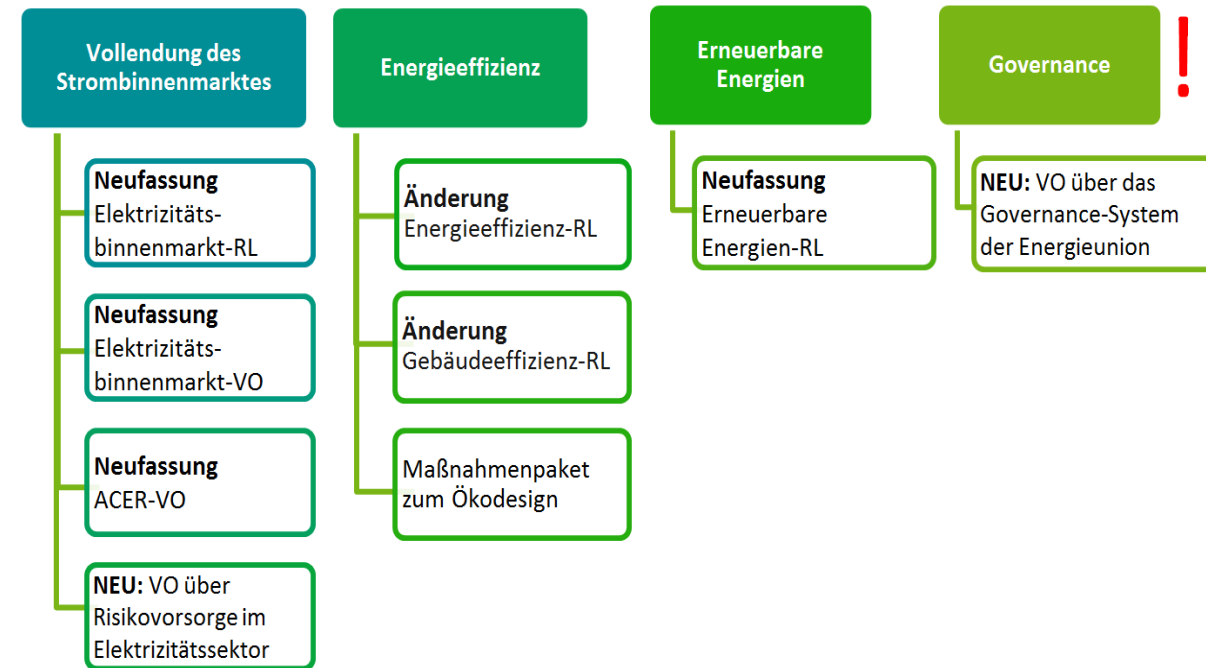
Vollendung des Strombinnenmarktes

Neufassung Elektrizitätsbinnenmarkt-RL

Neufassung Elektrizitätsbinnenmarkt-VO

Neufassung ACER-VO

NEU: VO über Risikovorsorge im Elektrizitätssektor

Energieeffizienz

Änderung Energieeffizienz-RL

Änderung Gebäudeeffizienz-RL

Maßnahmenpaket zum Ökodesign

Erneuerbare Energien

Neufassung Erneuerbare Energien-RL

Governance

!

NEU: VO über das Governance-System der Energieunion